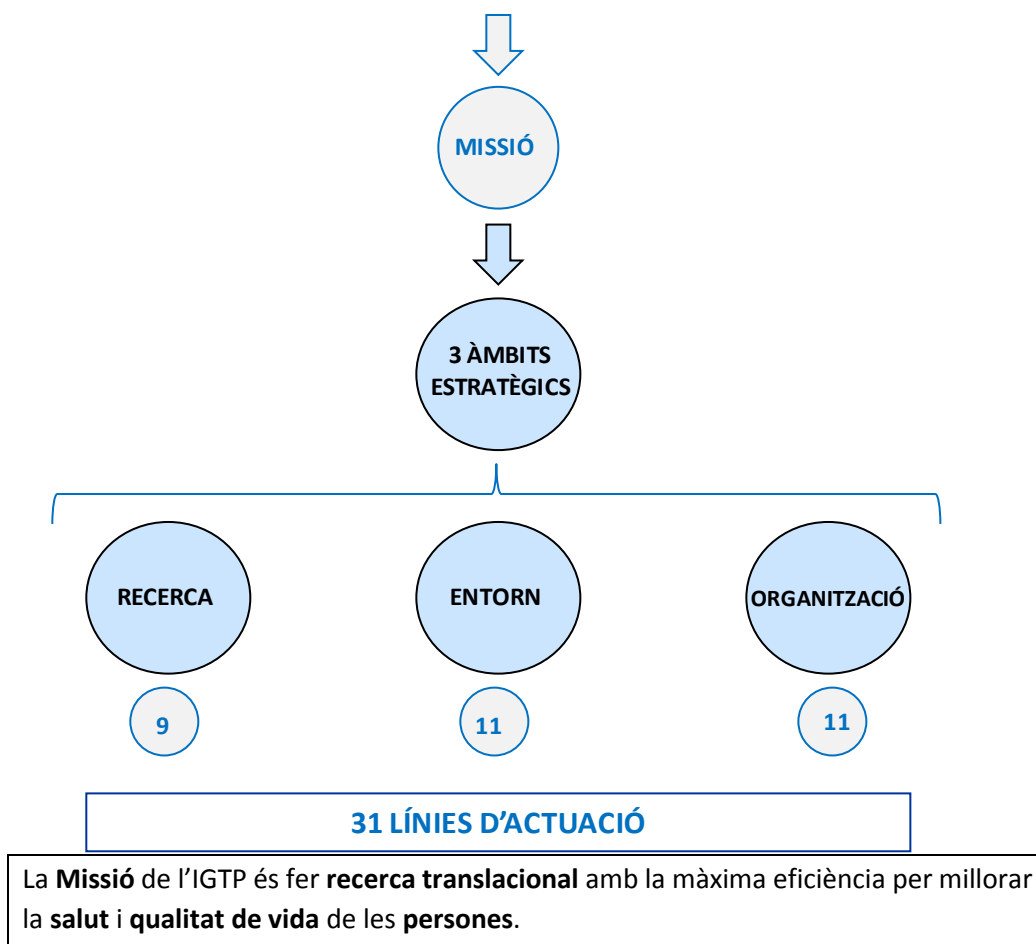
MISSIÓ

3 ÀMBITS ESTRATÈGICS

RECERCA

ENTORN

ORGANITZACIÓ

9

11

11

31 LÍNIES D'ACTUACIÓ

La **Missió** de l'IGTP és fer **recerca translacional** amb la màxima eficiència per millorar la **salut** i **qualitat de vida** de les **persones**.